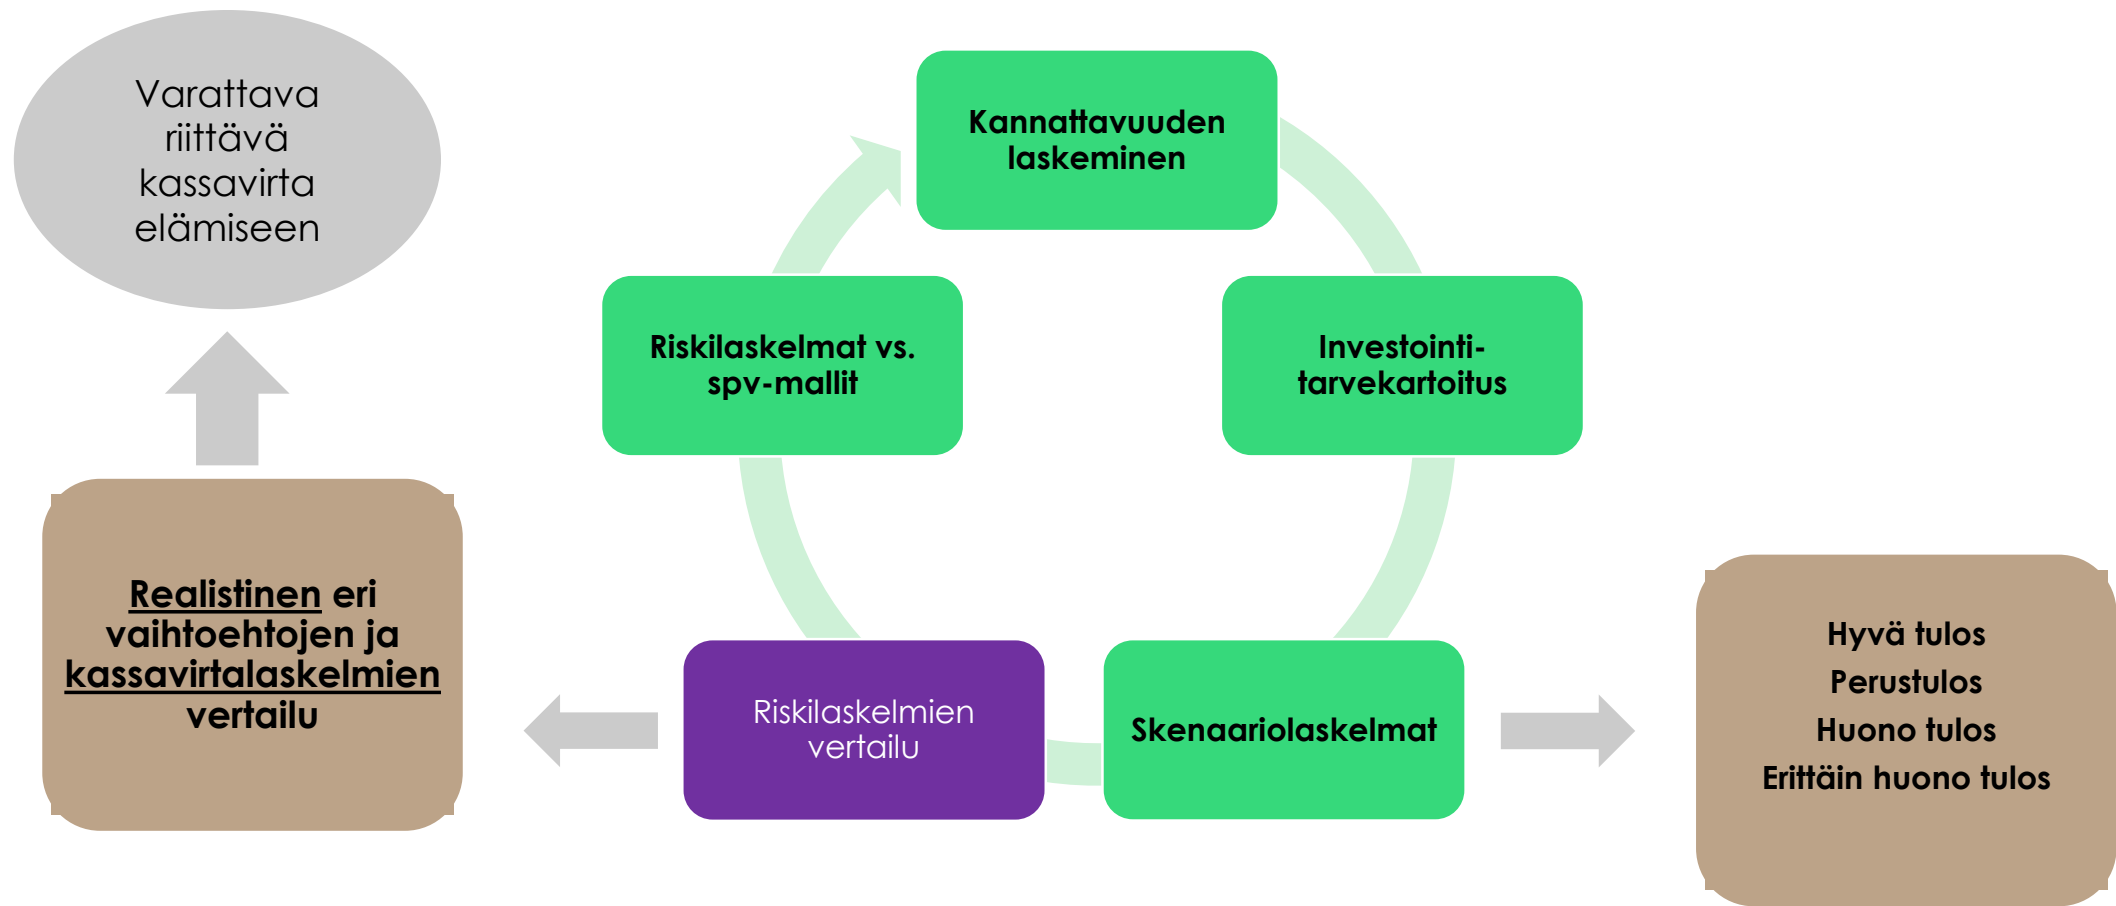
Varattava riittävä kassavirta elämiseen

Kannattavuuden laskeminen

Riskilaskelmat vs. spv-mallit

Investointi-tarvekartoitus

Realistinen eri vaihtoehtojen ja kassavirtalaskelmien vertailu

Riskilaskelmien vertailu

Skenaariolaskelmat

Hyvä tulos
Perustulos
Huono tulos
Erittäin huono tulos